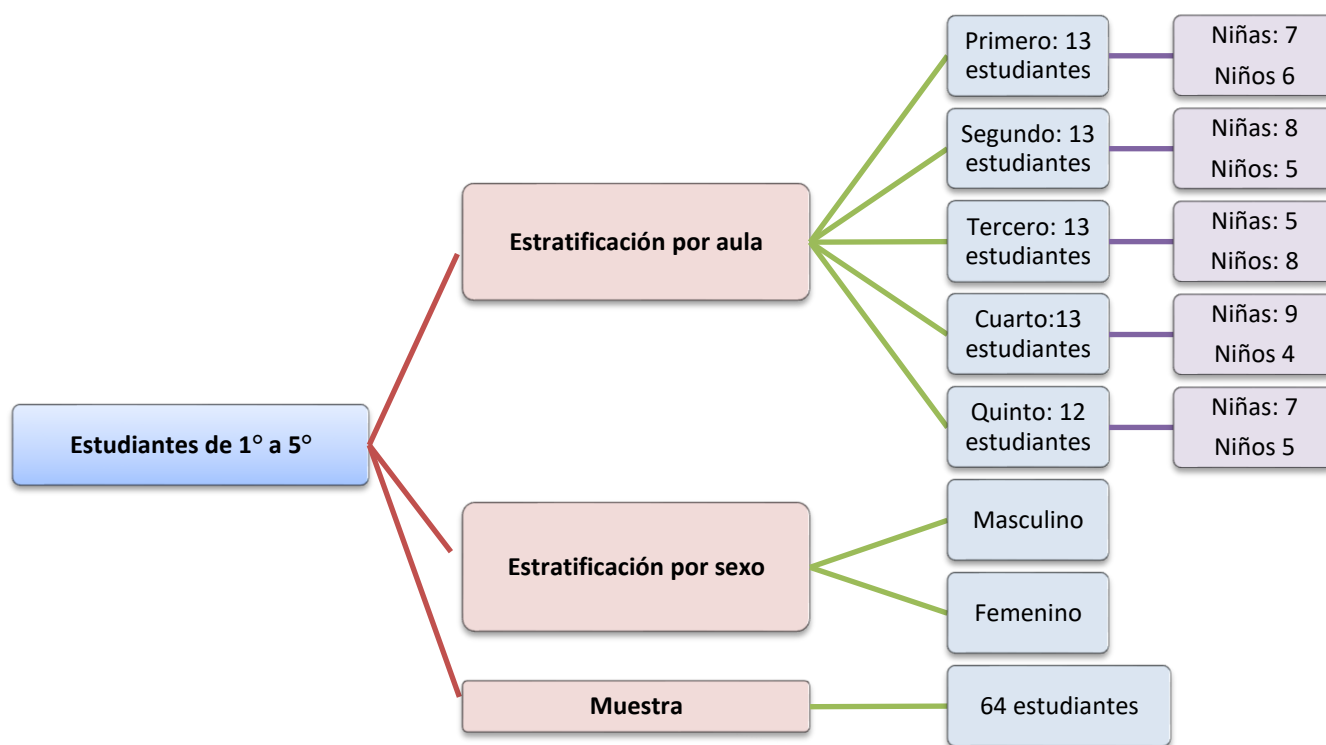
Estudiantes de 1° a 5°

Estratificación por aula

Primero: 13 estudiantes
Niñas: 7
Niños 6

Segundo: 13 estudiantes
Niñas: 8
Niños: 5

Tercero: 13 estudiantes
Niñas: 5
Niños: 8

Cuarto:13 estudiantes
Niñas: 9
Niños 4

Quinto: 12 estudiantes
Niñas: 7
Niños 5

Estratificación por sexo

Masculino

Femenino

Muestra

64 estudiantes